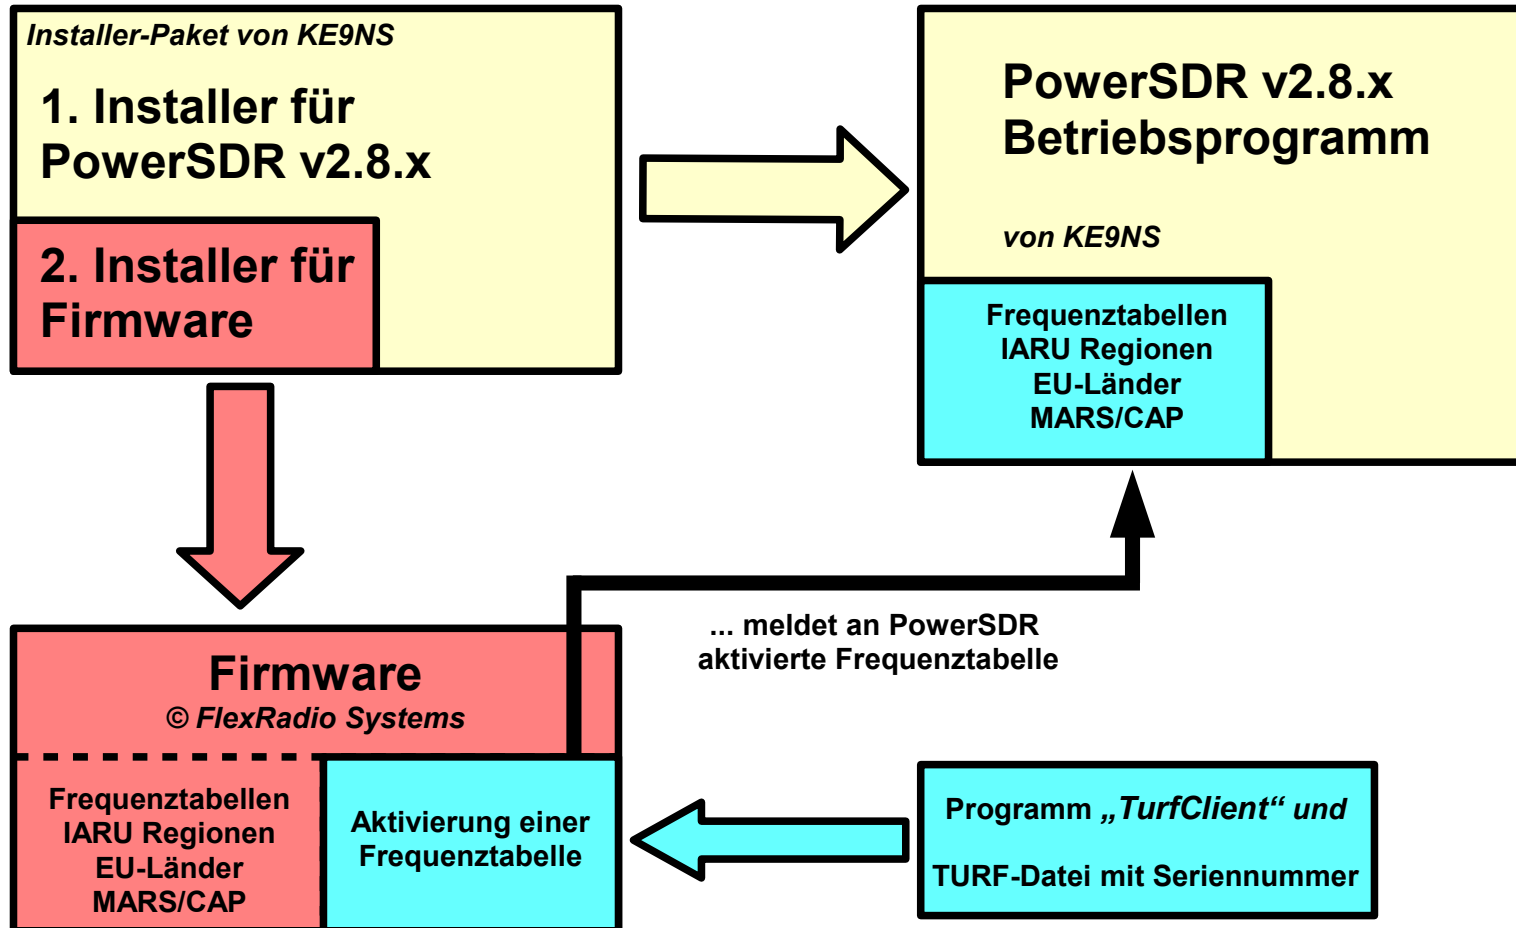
Installer-Paket von KE9NS

1. Installer für PowerSDR v2.8.x

2. Installer für Firmware

PowerSDR v2.8.x Betriebsprogramm

von KE9NS

Frequenztabellen
IARU Regionen
EU-Länder
MARS/CAP

... meldet an PowerSDR aktivierte Frequenztabelle

Firmware
© FlexRadio Systems

Frequenztabellen
IARU Regionen
EU-Länder
MARS/CAP

Aktivierung einer Frequenztabelle

Programm „TurfClient“ und

TURF-Datei mit Seriennummer